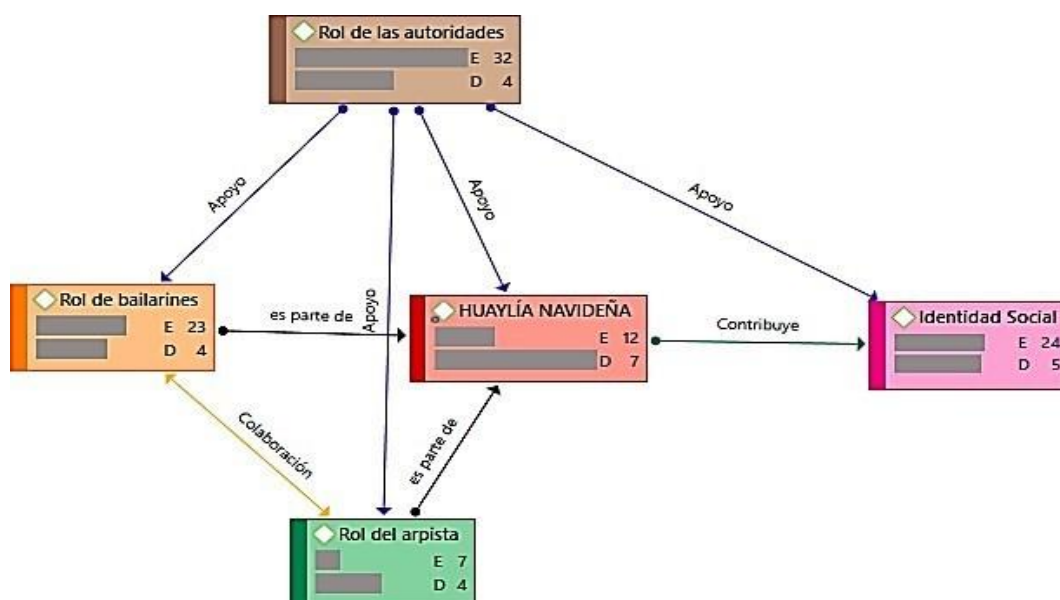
Rol de las autoridades
E 32
D 4

Apoyo
Apoyo
Apoyo
Apoyo

Rol de bailarines
E 23
D 4

es parte de

HUAYLÍA NAVIDEÑA
E 12
D 7

Contribuye

Identidad Social
E 24
D 5

Colaboración

es parte de

Rol del arpista
E 7
D 4